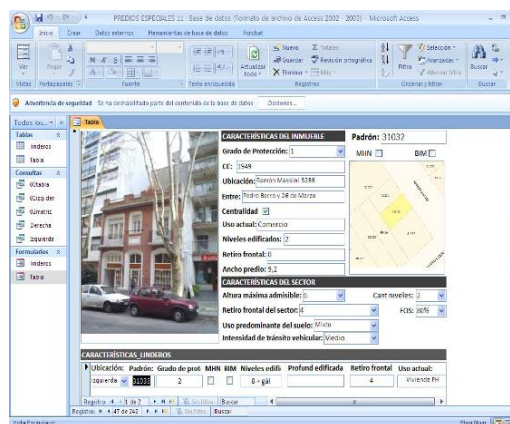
PREDIOS ESPECIALES 11 : Base de datos (Formato de archivo de Access 2002 - 2003) - Microsoft Access

Inicio Crear Datos externos Herramientas de base de datos Acrobat

Ver Pegar Fuente Texto enriquecido Actualizar todo Nuevo Guardar Eliminar Totales Revisión ortográfica Más Registros Filtro Selección Avanzadas Alternar filtro Ordenar y filtrar Buscar

Vistas Portapapeles

Advertencia de seguridad Se ha deshabilitado parte del contenido de la base de datos Opciones...

Todos los... Tabla

Tablas
linderos
Tabla
Consultas
IICtabla
ICiza der
Gimenez
Derecha
Izquierda
Formularios
linderos
Tabla

CARACTERÍSTICAS DEL INMUEBLE
Padrón: 31032
Grado de Protección: 1
MHN BIM
CE: 1549
Ubicación: Ramón Massini 3288
Entre: Pedro Berro y 26 de Marzo
Centralidad
Uso actual: Comercio
Niveles edificados: 2
Retiro frontal: 0
Ancho predio: 9,2

CARACTERÍSTICAS DEL SECTOR
Altura máxima admisible: 8
Cant niveles: 2
Retiro frontal del sector: 4
FOS: 80%
Uso predominante del suelo: Mixto
Intensidad de tránsito vehicular: Medio

CARACTERÍSTICAS_LINDEROS
| Ubicación: | Padrón: | Grado de prot | MHN | BIM | Niveles edifi | Profund edificada | Retiro frontal | Uso actual: |
|---|---|---|---|---|---|---|---|---|
| izquierda | 31033 | 2 | | | 8 + gál | | 4 | Vivienda PH |

Registro: 1 de 2 Sin filtro Buscar
Registro: 47 de 242 Sin filtro Buscar

Vista Formulario